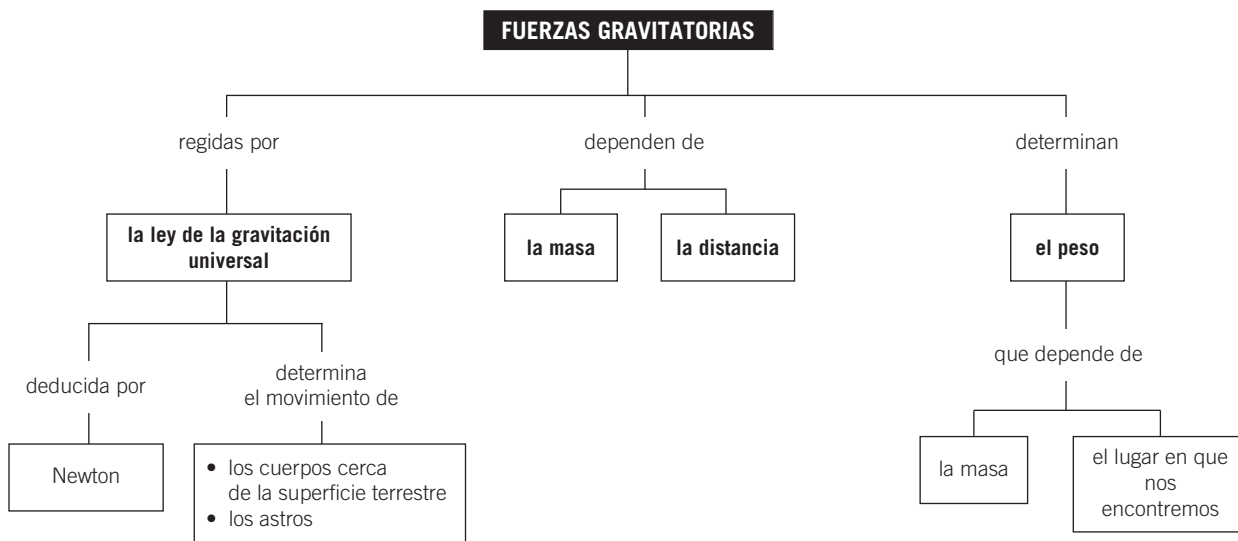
FUERZAS GRAVITATORIAS

regidas por

la ley de la gravitación universal

deducida por

Newton

determina el movimiento de

• los cuerpos cerca de la superficie terrestre
• los astros

dependen de

la masa

la distancia

determinan

el peso

que depende de

la masa

el lugar en que nos encontremos